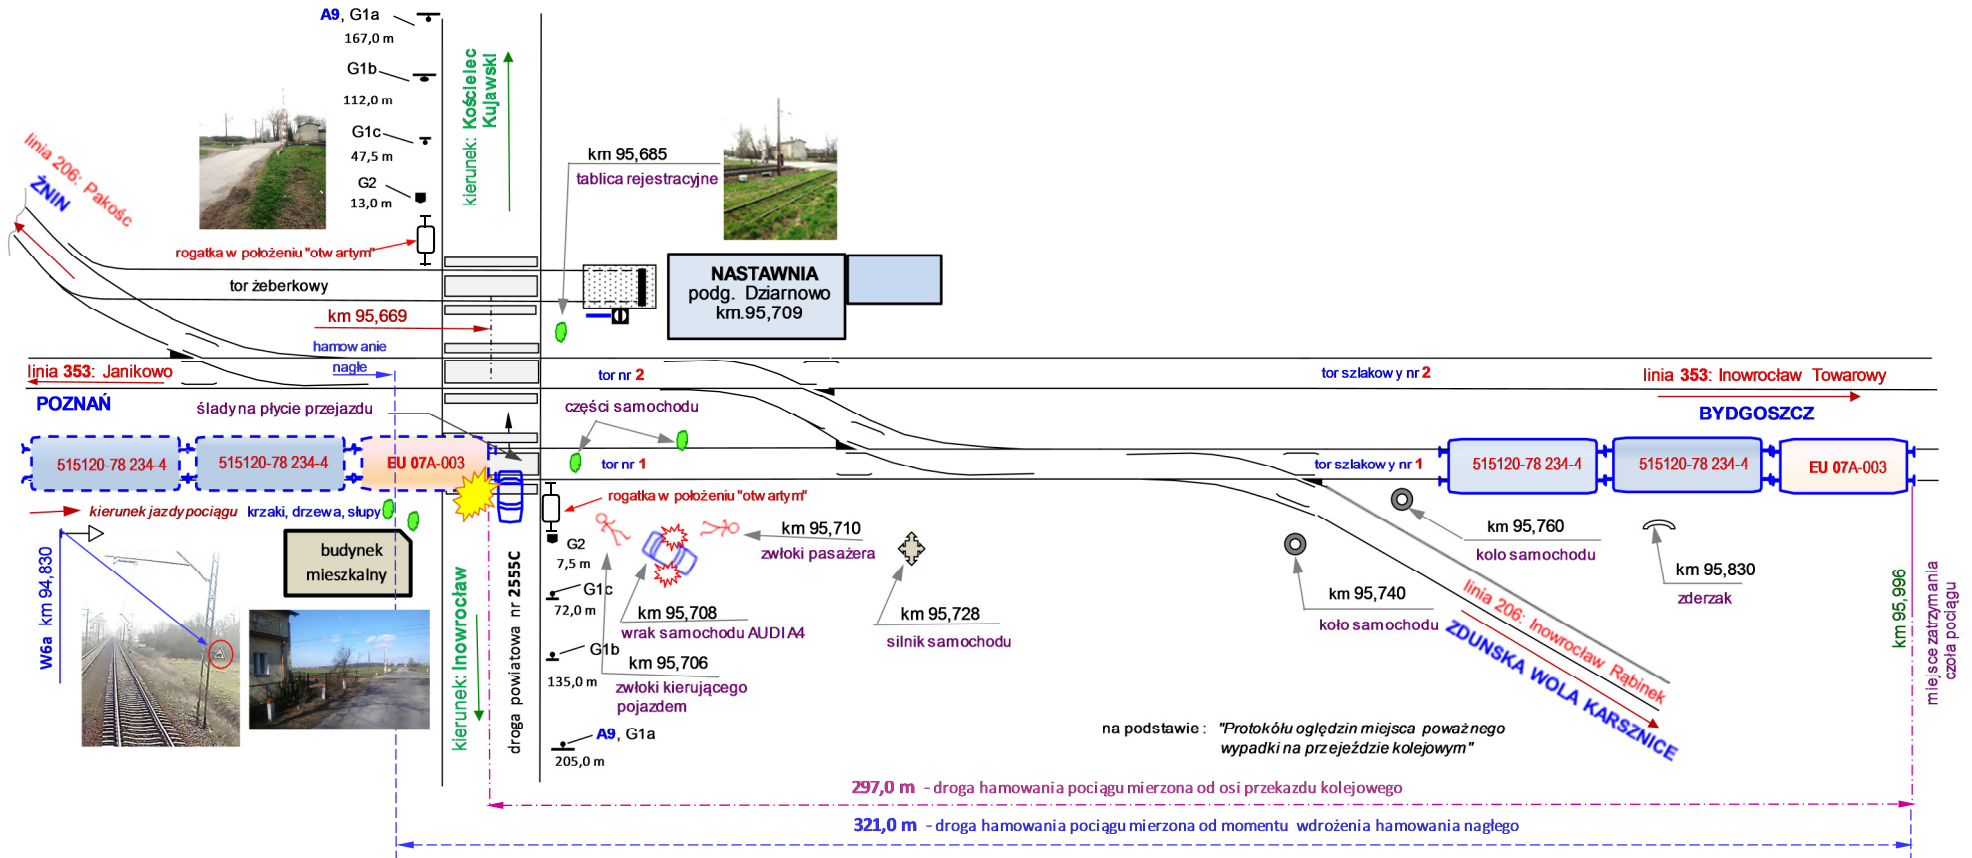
A9, G1a
167,0 m
G1b
112,0 m
G1c
47,5 m
G2
13,0 m
kierunek: Kościelec Kujawski
linia 206: Pakość
ŻNIN
rogatka w położeniu "otwartym"
km 95,685
tablica rejestracyjne
NASTAWNIA
podg. Dziarnowo
km.95,709
tor żeberkowy
km 95,669
hamowanie
nagłe
linia 353: Janikowo
POZNAŃ
ślady na płycie przejazdu
tor nr 2
części samochodu
tor szlakowy nr 2
linia 353: Inowrocław Towarowy
BYDGOSZCZ
515120-78 234-4
515120-78 234-4
EU 07A-003
tor nr 1
tor szlakowy nr 1
515120-78 234-4
515120-78 234-4
EU 07A-003
rogatka w położeniu "otwartym"
kierunek jazdy pociągu
krzaki, drzewa, słupy
budynek mieszkalny
G2
7,5 m
km 95,710
zwłoki pasażera
km 95,760
koło samochodu
km 95,830
zderzak
W6a km 94,830
G1c
72,0 m
km 95,708
wrak samochodu AUDI A4
km 95,728
silnik samochodu
km 95,740
koło samochodu
linia 206: Inowrocław Rąbinek
ZDUNSKA WOLA KARSZNICE
km 95,996
miejsce zatrzymania czoła pociągu
kierunek: Inowrocław
droga powiatowa nr 2555C
G1b
135,0 m
km 95,706
zwłoki kierującego pojazdem
A9, G1a
205,0 m
na podstawie: "Protokółu oględzin miejsca poważnego wypadku na przejeździe kolejowym"
297,0 m - droga hamowania pociągu mierzona od osi przekazdu kolejowego
321,0 m - droga hamowania pociągu mierzona od momentu wdrożenia hamowania nagłego